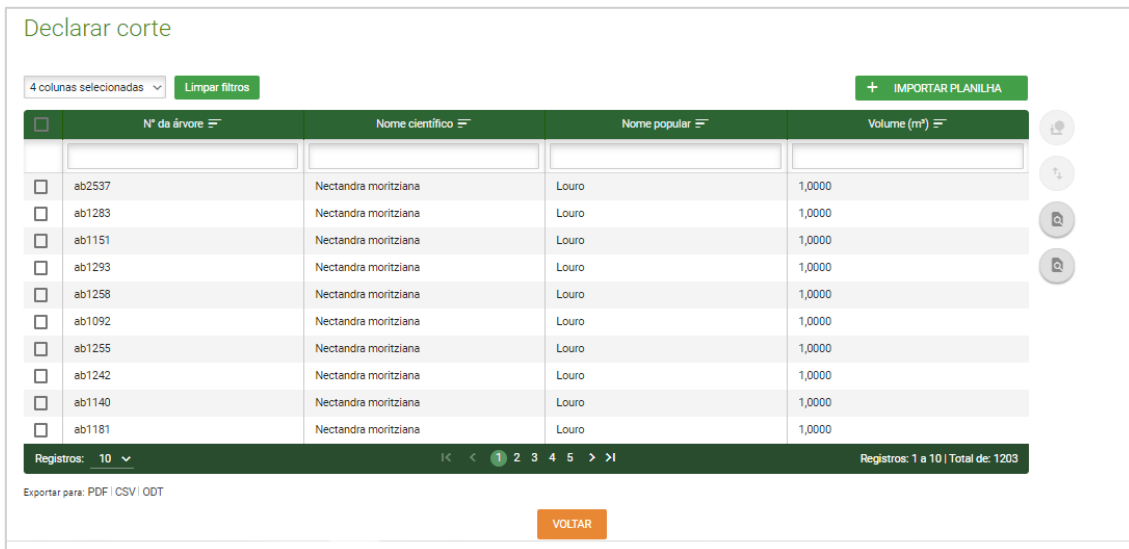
Declarar corte

4 colunas selecionadas
Limpar filtros
+ IMPORTAR PLANILHA

| | Nº da árvore | Nome científico | Nome popular | Volume (m³) |
|---|---|---|---|---|
| | | | | |
| | ab2537 | Nectandra moritziana | Louro | 1,0000 |
| | ab1283 | Nectandra moritziana | Louro | 1,0000 |
| | ab1151 | Nectandra moritziana | Louro | 1,0000 |
| | ab1293 | Nectandra moritziana | Louro | 1,0000 |
| | ab1258 | Nectandra moritziana | Louro | 1,0000 |
| | ab1092 | Nectandra moritziana | Louro | 1,0000 |
| | ab1255 | Nectandra moritziana | Louro | 1,0000 |
| | ab1242 | Nectandra moritziana | Louro | 1,0000 |
| | ab1140 | Nectandra moritziana | Louro | 1,0000 |
| | ab1181 | Nectandra moritziana | Louro | 1,0000 |

Registros: 10
1 2 3 4 5
Registros: 1 a 10 | Total de: 1203

Exportar para: PDF | CSV | ODT

VOLTAR